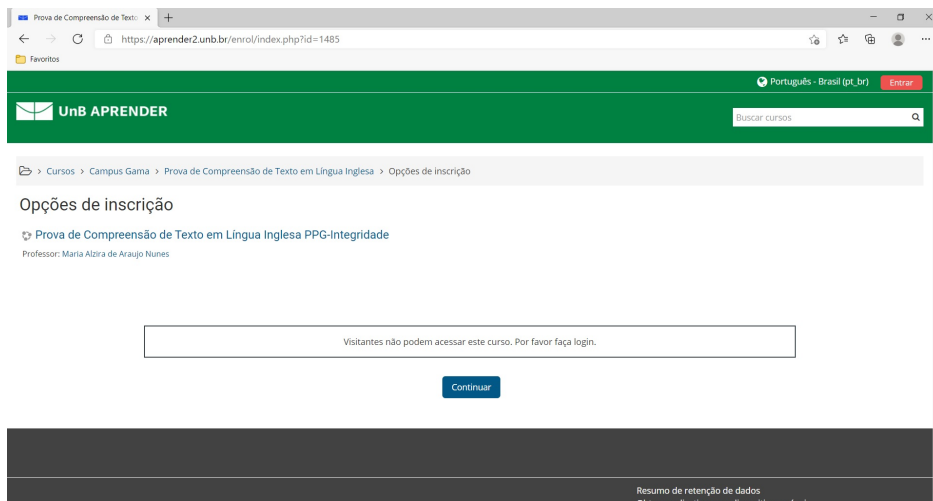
Prova de Compreensão de Texto ×

https://aprender2.unb.br/enrol/index.php?id=1485

Favoritos

Português - Brasil (pt_br) Entrar

UnB APRENDER

Buscar cursos

> Cursos > Campus Gama > Prova de Compreensão de Texto em Língua Inglesa > Opções de inscrição

Opções de inscrição

Prova de Compreensão de Texto em Língua Inglesa PPG-Integridade

Professor: Maria Alzira de Araujo Nunes

Visitantes não podem acessar este curso. Por favor faça login.

Continuar

Resumo de retenção de dados

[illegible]